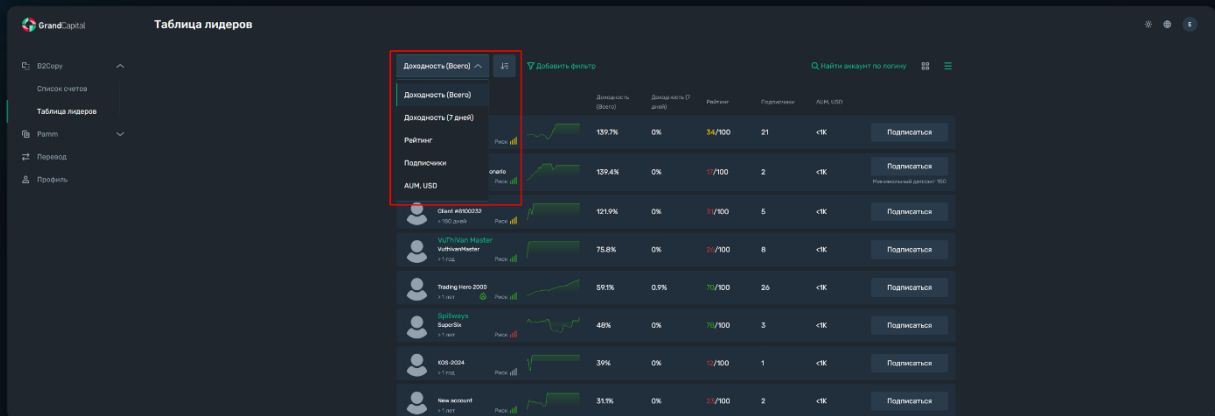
GrandCapital

Таблица лидеров

E

D2Copy
Список счетов
Таблица лидеров
Pamm
Перевод
Профиль

Доходность (Всего)
Добавить фильтр
Найти аккаунт по логину

Доходность (Всего)
Доходность (7 дней)
Рейтинг
Подписчики
AUM, USD

| | Доходность (Всего) | Доходность (7 дней) | Рейтинг | Подписчики | AUM, USD | |
|---|---|---|---|---|---|---|
| Риск | 139.7% | 0% | 34/100 | 21 | <1K | Подписаться |
| onello Риск | 139.4% | 0% | 17/100 | 2 | <1K | Подписаться Минимальный депозит 150 |
| Client #8100232 > 190 дней Риск | 121.9% | 0% | 31/100 | 5 | <1K | Подписаться |
| VuThiVan Master VuthivanMaster > 1 год Риск | 75.8% | 0% | 26/100 | 8 | <1K | Подписаться |
| Trading Hero 2000 > 1 лет Риск | 59.1% | 0.9% | 70/100 | 26 | <1K | Подписаться |
| Spillways SuperSix > 1 лет Риск | 48% | 0% | 78/100 | 3 | <1K | Подписаться |
| KOS-2024 > 1 год Риск | 39% | 0% | 12/100 | 1 | <1K | Подписаться |
| New account > 1 лет Риск | 31.1% | 0% | 23/100 | 2 | <1K | Подписаться |